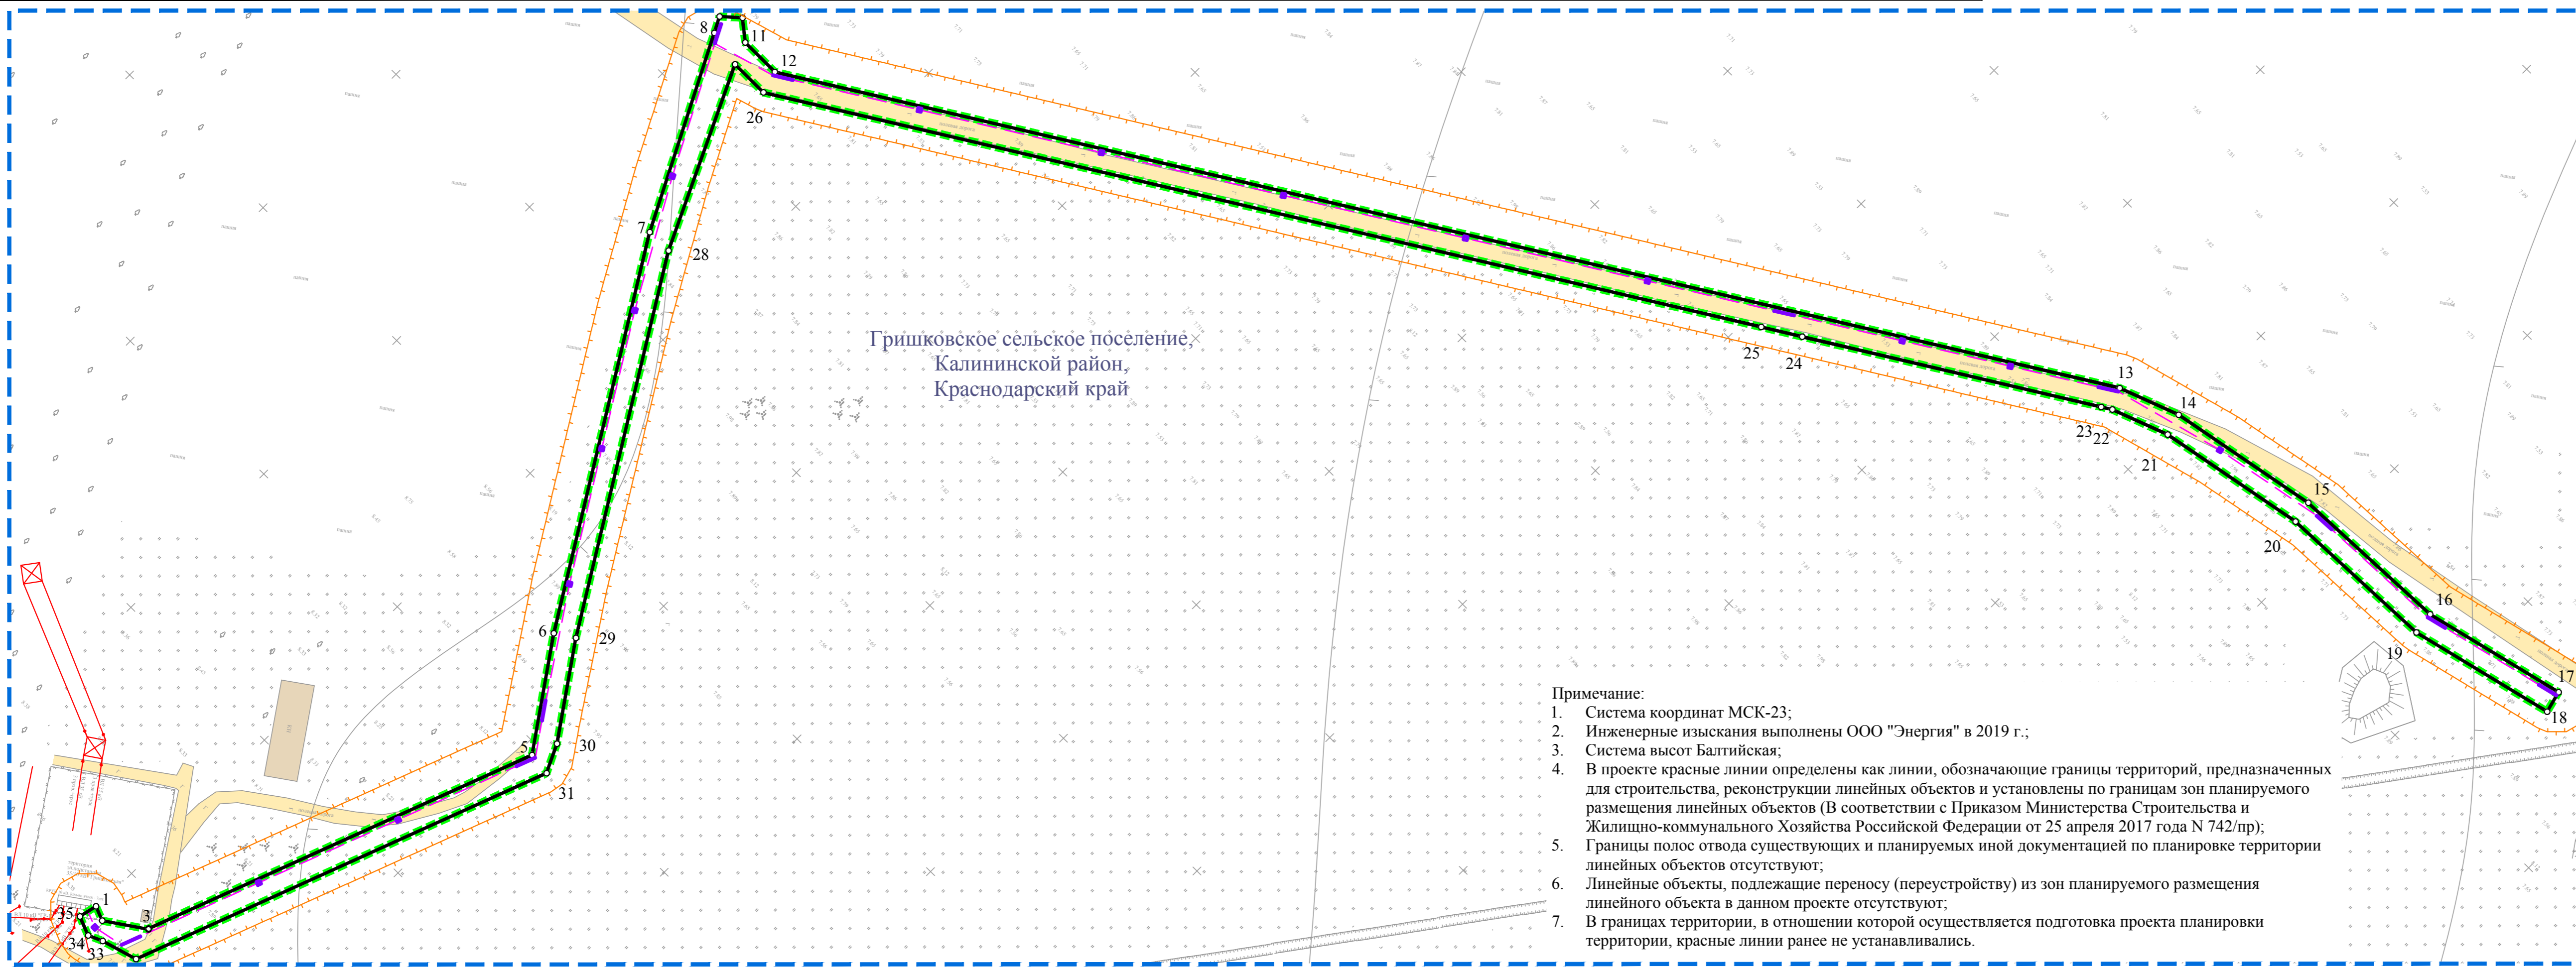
8
11
12
26
7
28
6
29
5
30
31
1
3
35
34
33
25
24
13
14
23
22
21
15
20
16
19
17
18

Гришковское сельское поселение,
Калининской район,
Краснодарский край

Примечание:
1. Система координат МСК-23;
2. Инженерные изыскания выполнены ООО "Энергия" в 2019 г.;
3. Система высот Балтийская;
4. В проекте красные линии определены как линии, обозначающие границы территорий, предназначенных для строительства, реконструкции линейных объектов и установлены по границам зон планируемого размещения линейных объектов (В соответствии с Приказом Министерства Строительства и Жилищно-коммунального Хозяйства Российской Федерации от 25 апреля 2017 года N 742/пр);
5. Границы полос отвода существующих и планируемых иной документацией по планировке территории линейных объектов отсутствуют;
6. Линейные объекты, подлежащие переносу (переустройству) из зон планируемого размещения линейного объекта в данном проекте отсутствуют;
7. В границах территории, в отношении которой осуществляется подготовка проекта планировки территории, красные линии ранее не устанавливались.